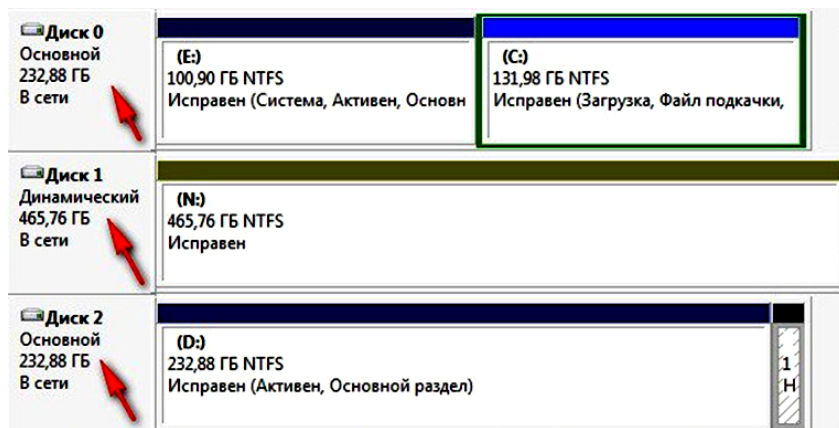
Диск 0
Основной
232,88 ГБ
В сети

(E:)
100,90 ГБ NTFS
Исправен (Система, Активен, Основн

(C:)
131,98 ГБ NTFS
Исправен (Загрузка, Файл подкачки,

Диск 1
Динамический
465,76 ГБ
В сети

(N:)
465,76 ГБ NTFS
Исправен

Диск 2
Основной
232,88 ГБ
В сети

(D:)
232,88 ГБ NTFS
Исправен (Активен, Основной раздел)

1
Н